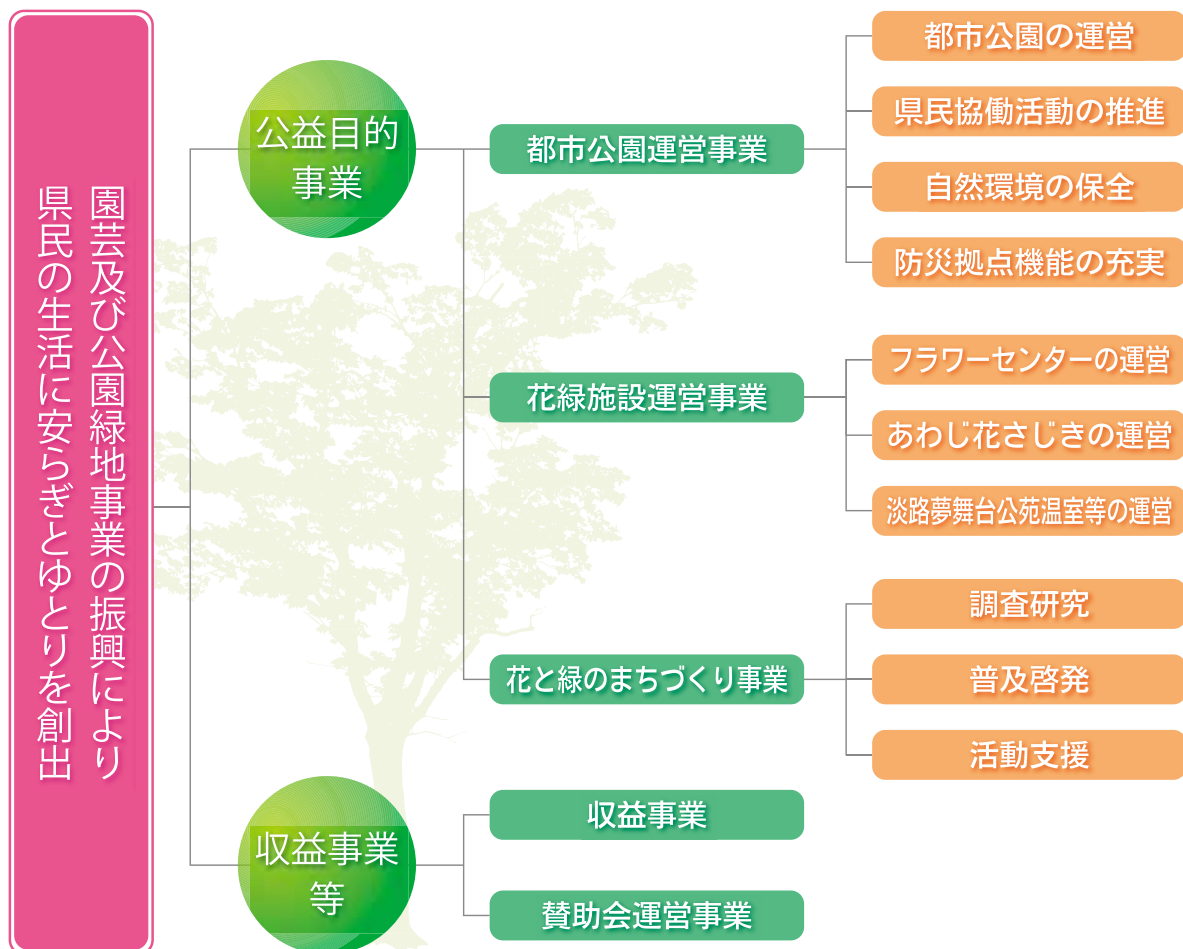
園芸及び公園緑地事業の振興により
県民の生活に安らぎとゆとりを創出

公益目的事業

都市公園運営事業

都市公園の運営
県民協働活動の推進
自然環境の保全
防災拠点機能の充実

花緑施設運営事業

フラワーセンターの運営
あわじ花さじきの運営
淡路夢舞台公苑温室等の運営

花と緑のまちづくり事業

調査研究
普及啓発
活動支援

収益事業等

収益事業
賛助会運営事業